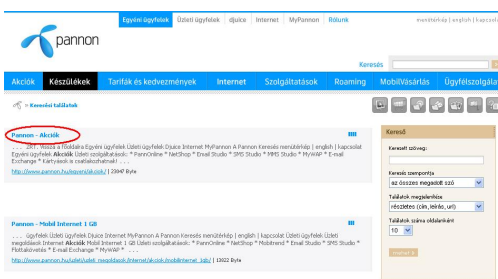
Egyéni ügyfelek | Üzleti ügyfelek | djuice | Internet | MyPannon | Rólunk

menütérkép | english | kapcsolat

pannon

Keresés

Akciók | Készülékek | Tarifák és kedvezmények | Internet | Szolgáltatások | Roaming | MobilVásárlás | Ügyfélszolgála

» Keresési találatok

Pannon - Akciók

. . . ZRT. Vissza a főoldalra Egyéni ügyfelek Üzleti ügyfelek Djuice Internet MyPannon A Pannon Keresés menütérkép | english | kapcsolat Egyéni ügyfelek Akciók Üzleti szolgáltatások: * PannOnline * NetShop * Email Studio * SMS Studio * MMS Studio * MyWAP * E-mail Exchange * Kártyások is csatlakozhatnak! . . .

http://www.pannon.hu/egyeni/akciok/ | 23947 Byte

Pannon - Mobil Internet 1 GB

. . . ügyfelek Üzleti ügyfelek Djuice Internet MyPannon A Pannon Keresés menütérkép | english | kapcsolat Üzleti ügyfelek Üzleti megoldások Internet Akciók Mobil Internet 1 GB Üzleti szolgáltatások: * PannOnline * NetShop * Mobitrend * Email Studio * SMS Studio * Flottaüzenetek * E-mail Exchange * MyWAP * . . .

http://www.pannon.hu/uzleti/uzleti_megoldasok/internet/akciok/mobilinternet_1gb/ | 13022 Byte

Kereső

Keresett szöveg:

Keresés szempontja

az összes megadott szó

Találatok megjelenítése

részletes (cím, leírás, url)

Találatok száma oldalanként

10

Keresés